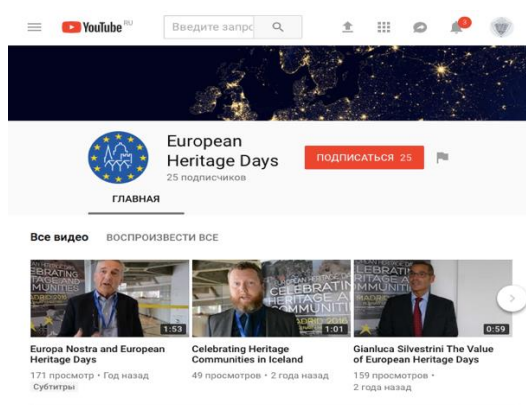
YouTube RU
Введите запрос

European Heritage Days
25 подписчиков
ПОДПИСАТЬСЯ 25

ГЛАВНАЯ

Все видео ВОСПРОИЗВЕСТИ ВСЕ

1:53
Europa Nostra and European Heritage Days
171 просмотр • Год назад
Субтитры

1:01
Celebrating Heritage Communities in Iceland
49 просмотров • 2 года назад

0:59
Gianluca Silvestrini The Value of European Heritage Days
159 просмотров • 2 года назад